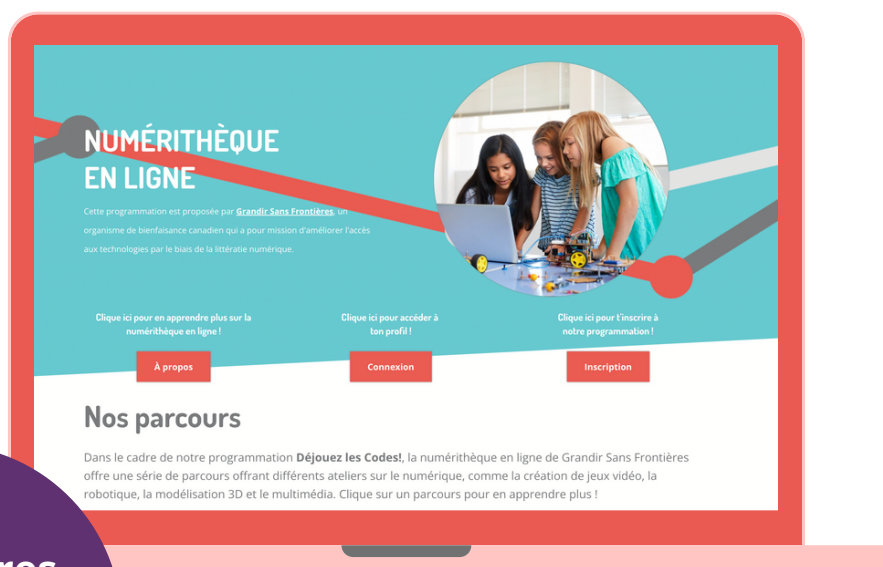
NUMÉRITHÈQUE EN LIGNE

Cette programmation est proposée par Grandir Sans Frontières, un organisme de bienfaisance canadien qui a pour mission d'améliorer l'accès aux technologies par le biais de la littératie numérique.

Clique ici pour en apprendre plus sur la numérithèque en ligne !

À propos

Clique ici pour accéder à ton profil !

Connexion

Clique ici pour t'inscrire à notre programmation !

Inscription

Nos parcours

Dans le cadre de notre programmation Déjouez les Codes!, la numérithèque en ligne de Grandir Sans Frontières offre une série de parcours offrant différents ateliers sur le numérique, comme la création de jeux vidéo, la robotique, la modélisation 3D et le multimédia. Clique sur un parcours pour en apprendre plus !

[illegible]res